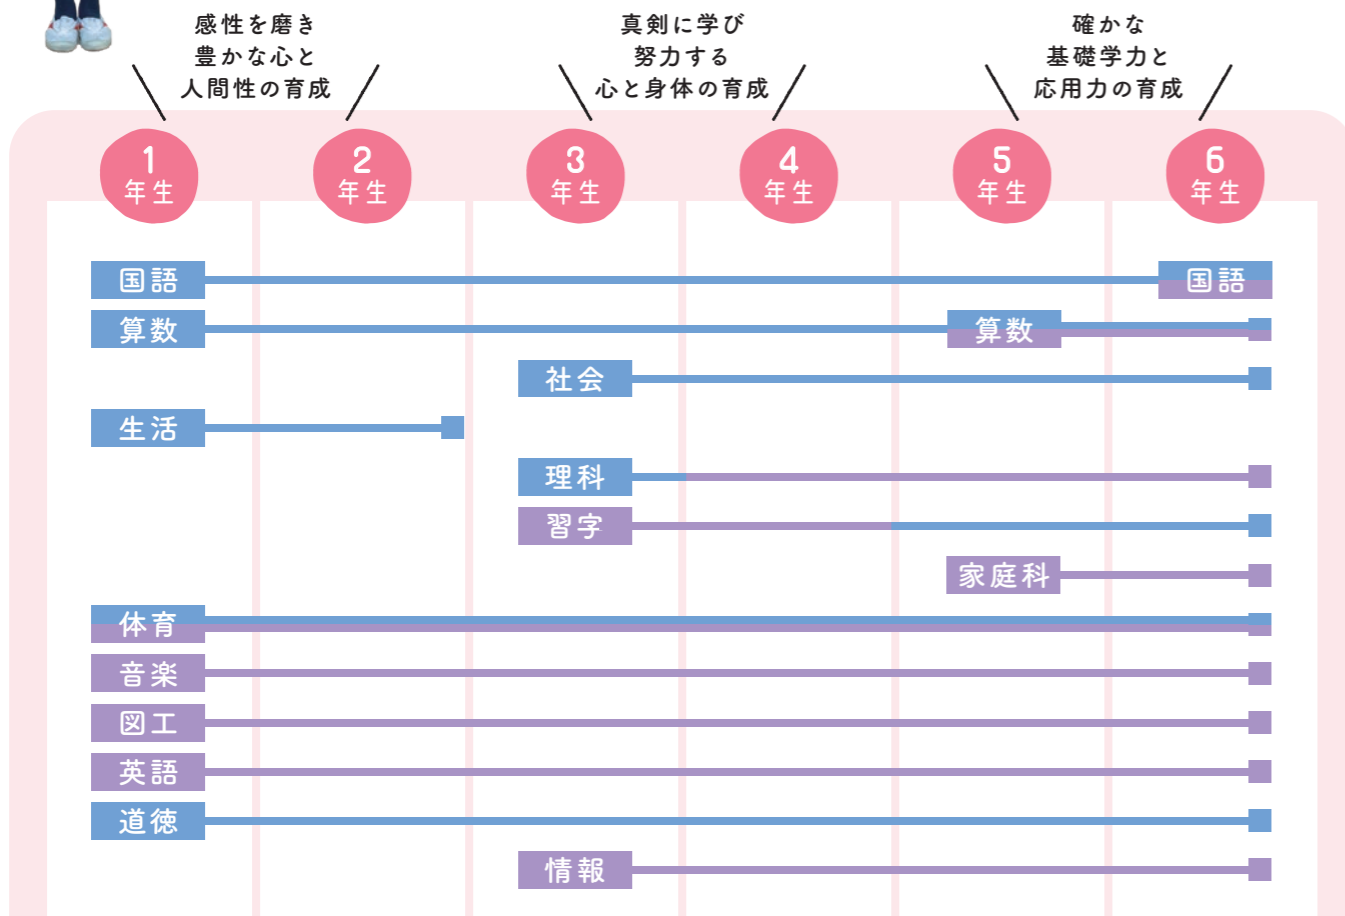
感性を磨き
豊かな心と
人間性の育成

真剣に学び
努力する
心と身体の育成

確かな
基礎学力と
応用力の育成

1 年生

2 年生

3 年生

4 年生

5 年生

6 年生

国語

国語

算数

算数

社会

生活

理科

習字

家庭科

体育

音楽

図工

英語

道徳

情報